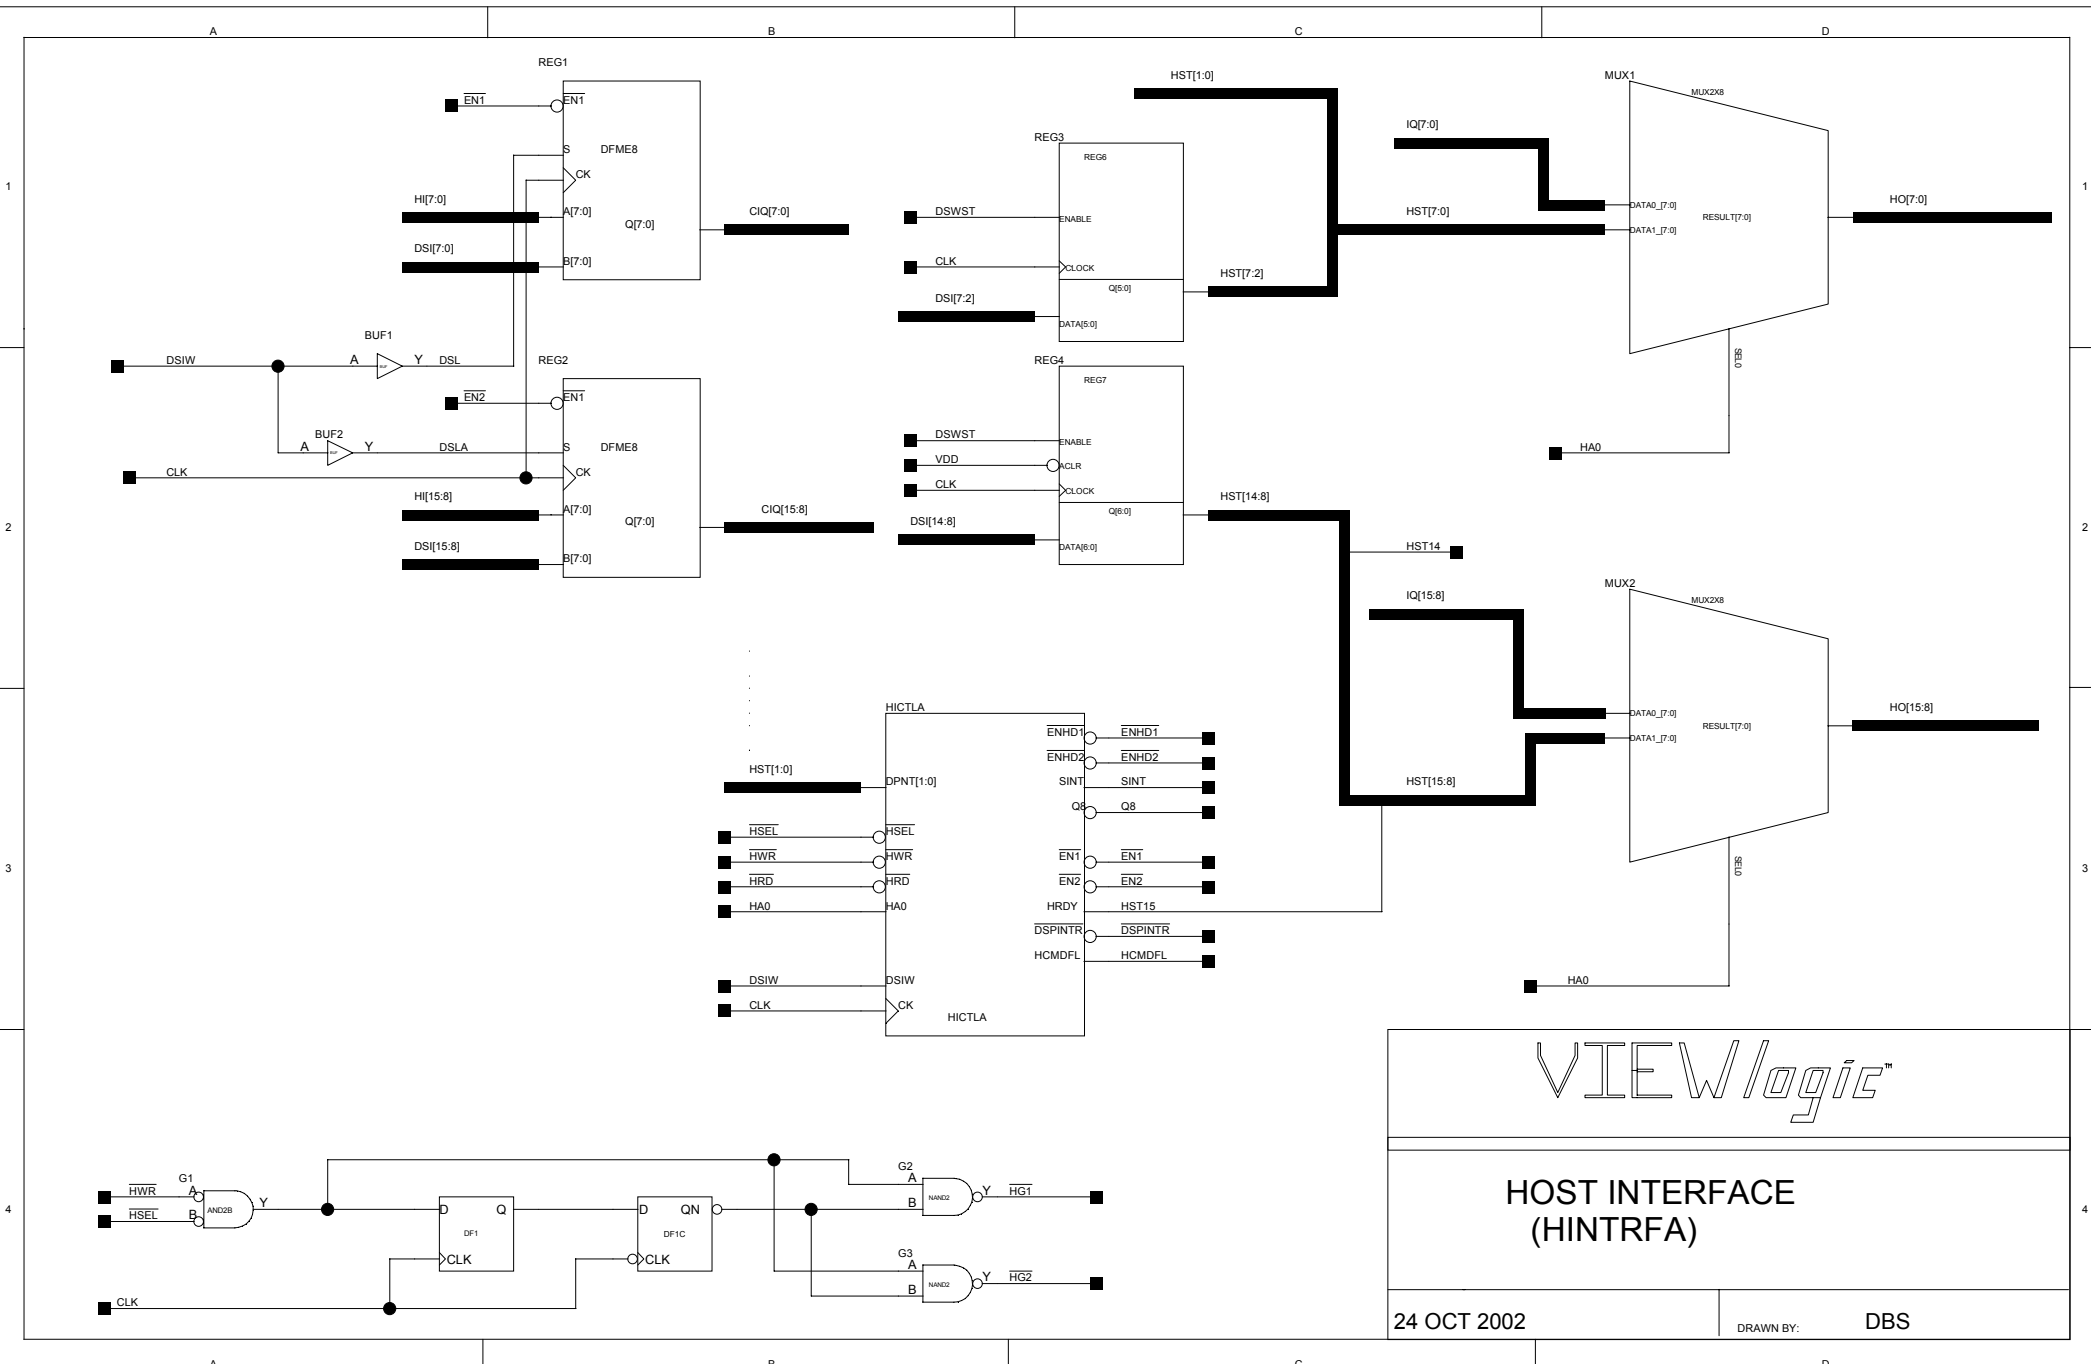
A B C D

1

REG1
$\overline{EN1}$ $\overline{EN1}$
S DFME8
CK
HI[7:0] A[7:0]
Q[7:0] CIQ[7:0]
DSI[7:0] B[7:0]

HST[1:0]

MUX1
MUX2X8
IQ[7:0]

REG3
REG6

DSWST ENABLE
CLK CLOCK
Q[5:0]
DSI[7:2] DATA[5:0]
HST[7:2]
HST[7:0]
DATA0_[7:0]
DATA1_[7:0]
RESULT[7:0]
HO[7:0]

1

BUF1
DSIW A BUF Y DSL

REG2
$\overline{EN2}$ $\overline{EN1}$
BUF2
A BUF Y DSLA S DFME8
CLK CK
HI[15:8] A[7:0]
Q[7:0] CIQ[15:8]
DSI[15:8] B[7:0]

REG4
REG7
DSWST ENABLE
VDD ACLR
CLK CLOCK
Q[6:0]
DSI[14:8] DATA[6:0]
HST[14:8]
HST14

SEL0
HA0

2

MUX2
MUX2X8
IQ[15:8]
DATA0_[7:0]
DATA1_[7:0]
RESULT[7:0]
HO[15:8]
HST[15:8]

2

HICTLA
HST[1:0] DPNT[1:0]
$\overline{ENHD1}$ $\overline{ENHD1}$
$\overline{ENHD2}$ $\overline{ENHD2}$
SINT SINT
Q8 Q8
$\overline{HSEL}$ $\overline{HSEL}$
$\overline{HWR}$ $\overline{HWR}$
$\overline{HRD}$ $\overline{HRD}$
HA0 HA0
$\overline{EN1}$ $\overline{EN1}$
$\overline{EN2}$ $\overline{EN2}$
HRDY HST15
$\overline{DSPINTR}$ $\overline{DSPINTR}$
HCMDFL HCMDFL
DSIW DSIW
CLK CK
HICTLA

SEL0
HA0

3

3

VIEWlogic™

G1
$\overline{HWR}$ A
$\overline{HSEL}$ B AND2B Y
D DF1 Q
CLK
D DF1C QN
CLK
CLK
G2
A
B NAND2 Y $\overline{HG1}$
G3
A
B NAND2 Y $\overline{HG2}$

HOST INTERFACE
(HINTRFA)

4

4

24 OCT 2002
DRAWN BY: DBS

A B C D